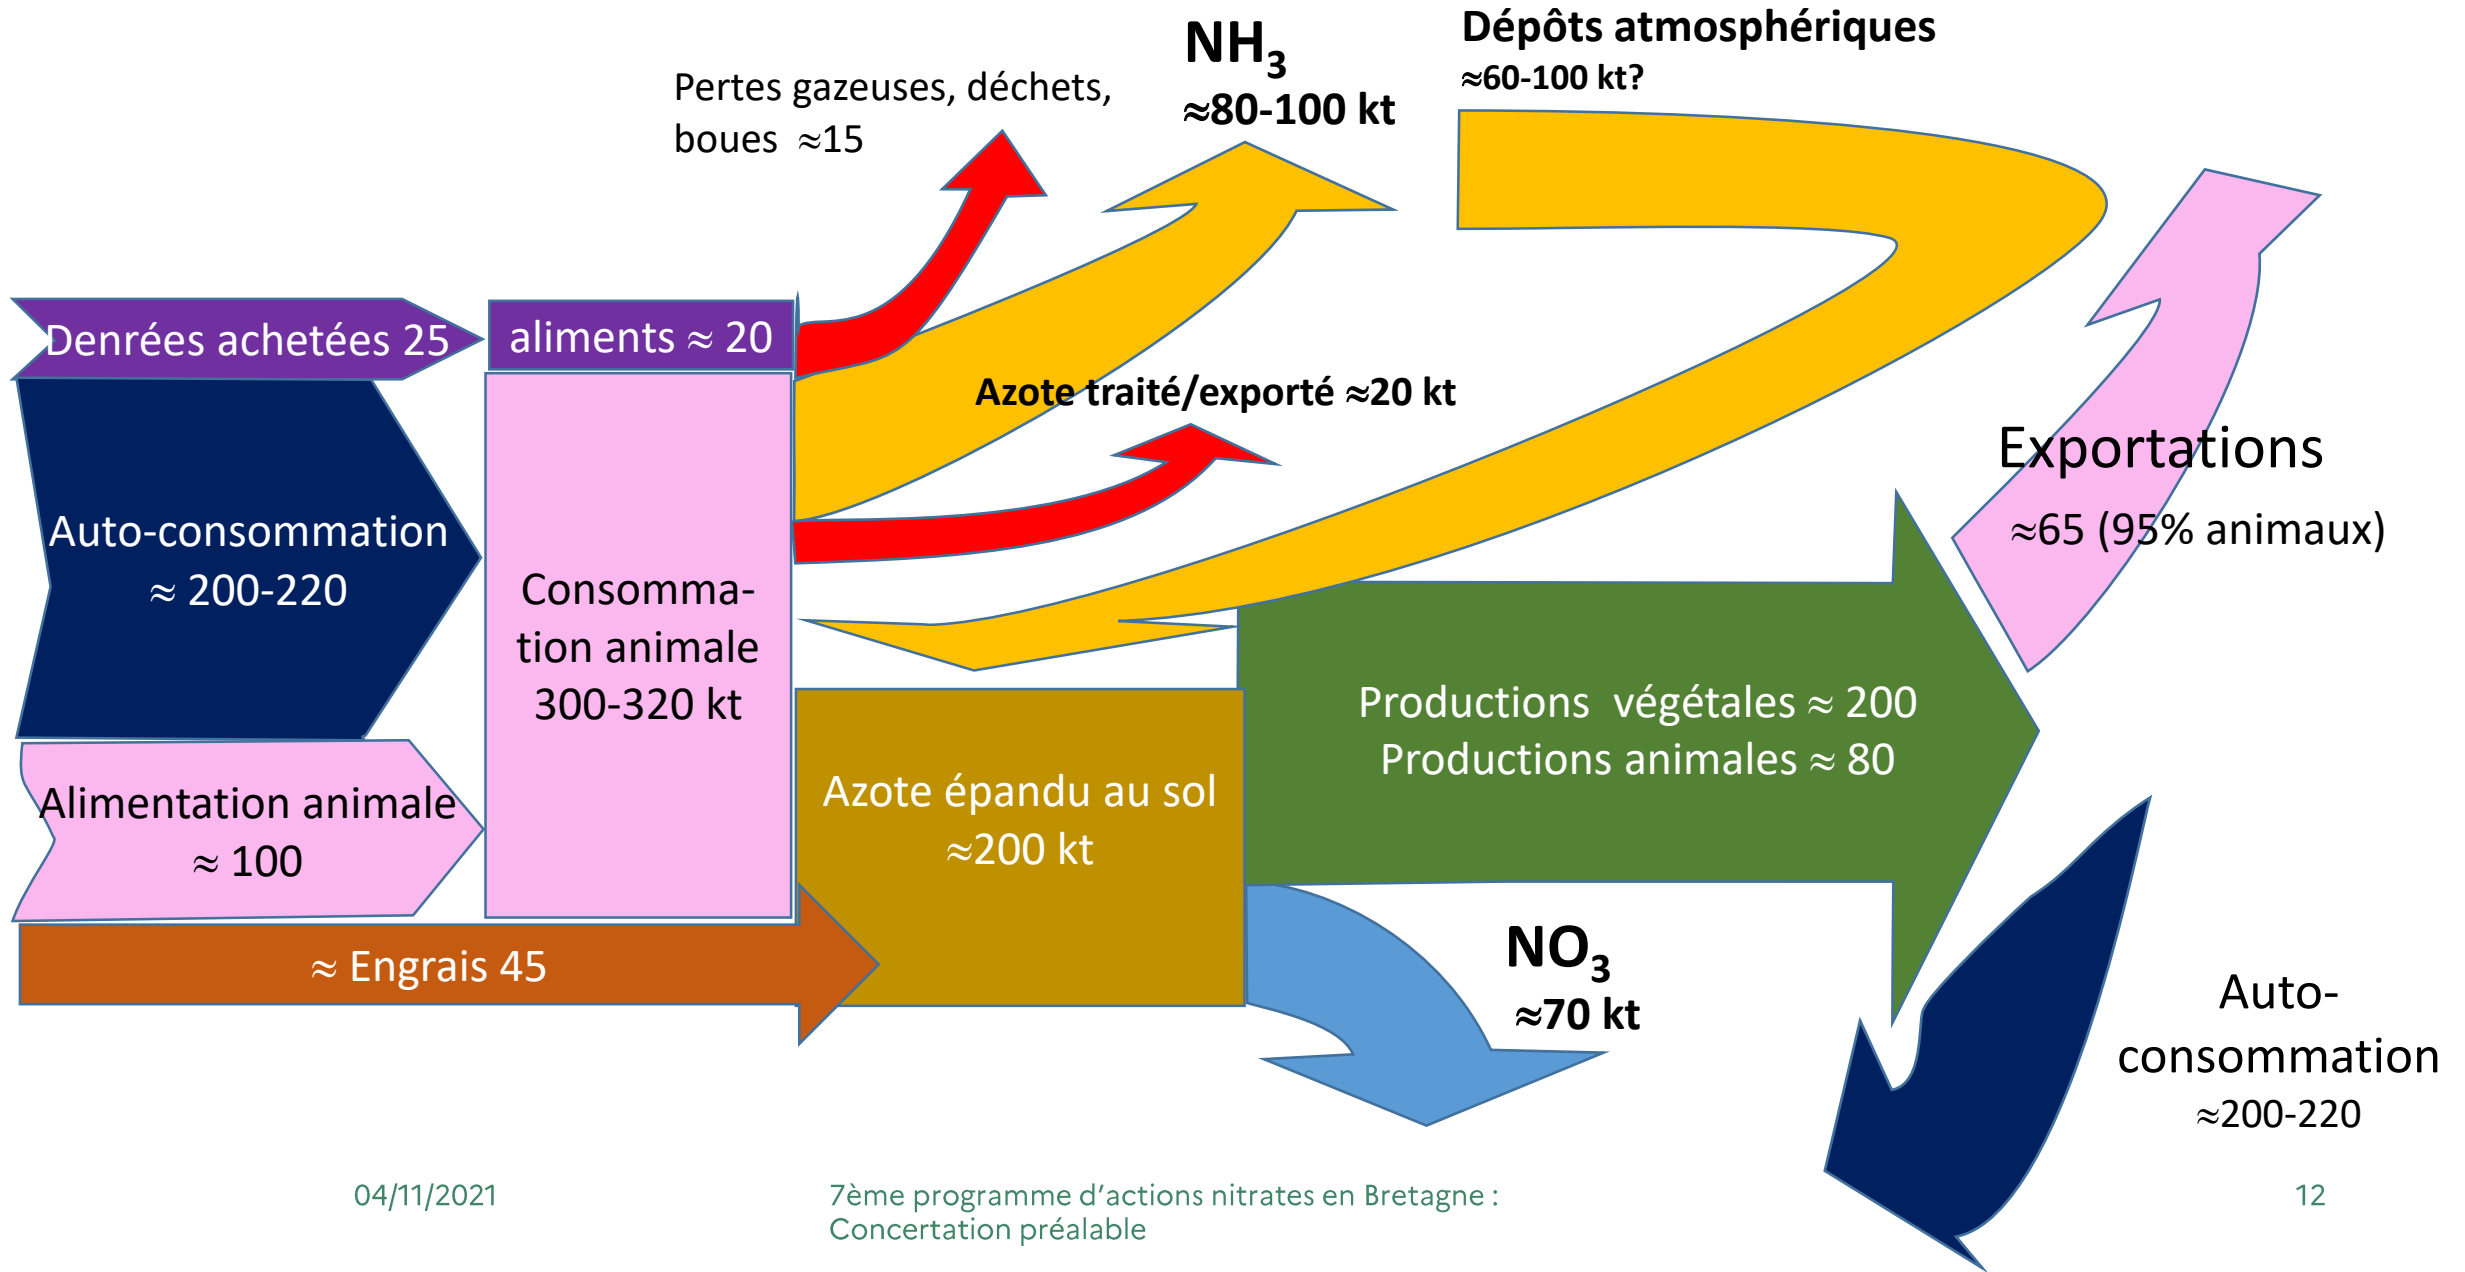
Pertes gazeuses, déchets, boues ≈15

$NH_3$
≈80-100 kt

Dépôts atmosphériques
≈60-100 kt?

Denrées achetées 25

aliments ≈ 20

Auto-consommation ≈ 200-220

Consommation animale 300-320 kt

Azote traité/exporté ≈20 kt

Exportations
≈65 (95% animaux)

Alimentation animale ≈ 100

Azote épandu au sol ≈200 kt

Productions végétales ≈ 200
Productions animales ≈ 80

≈ Engrais 45

$NO_3$
≈70 kt

Auto-consommation
≈200-220

04/11/2021

7ème programme d'actions nitrates en Bretagne : Concertation préalable

12